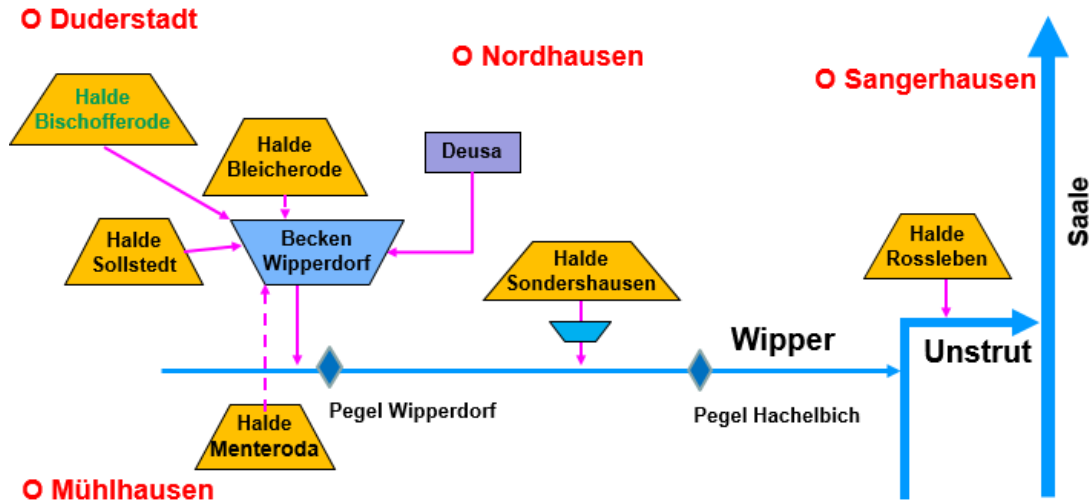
O Duderstadt

O Nordhausen

O Sangerhausen

Halde Bischofferode

Halde Bleicherode

Deusa

Halde Sollstedt

Becken Wipperdorf

Saale

Halde Sondershausen

Halde Rossleben

Wipper

Unstrut

Pegel Wipperdorf

Pegel Hachelbich

Halde Menteroda

O Mühlhausen